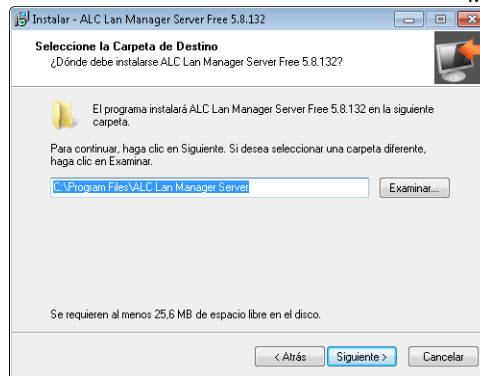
Instalar - ALC Lan Manager Server Free 5.8.132

Seleccione la Carpeta de Destino
¿Dónde debe instalarse ALC Lan Manager Server Free 5.8.132?

El programa instalará ALC Lan Manager Server Free 5.8.132 en la siguiente carpeta.

Para continuar, haga clic en Siguiente. Si desea seleccionar una carpeta diferente, haga clic en Examinar.

C:\Program Files\ALC Lan Manager Server

Examinar...

Se requieren al menos 25,6 MB de espacio libre en el disco.

< Atrás

Siguiente >

Cancelar